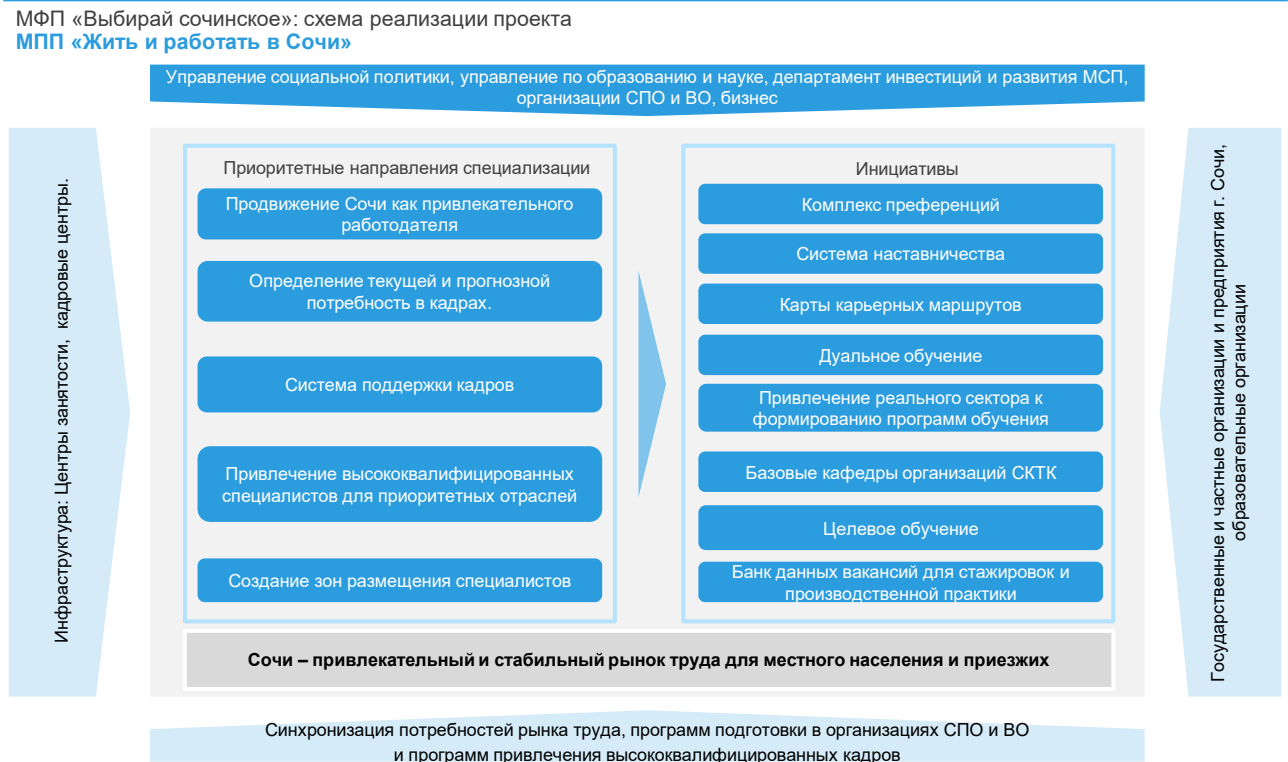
МФП «Выбирай сочинское»: схема реализации проекта
**МПП «Жить и работать в Сочи»**

Управление социальной политики, управление по образованию и науке, департамент инвестиций и развития МСП, организации СПО и ВО, бизнес

Инфраструктура: Центры занятости, кадровые центры.

Приоритетные направления специализации

Продвижение Сочи как привлекательного работодателя

Определение текущей и прогнозной потребность в кадрах.

Система поддержки кадров

Привлечение высококвалифицированных специалистов для приоритетных отраслей

Создание зон размещения специалистов

Инициативы

Комплекс преференций

Система наставничества

Карты карьерных маршрутов

Дуальное обучение

Привлечение реального сектора к формированию программ обучения

Базовые кафедры организаций СКТК

Целевое обучение

Банк данных вакансий для стажировок и производственной практики

Государственные и частные организации и предприятия г. Сочи, образовательные организации

**Сочи – привлекательный и стабильный рынок труда для местного населения и приезжих**

Синхронизация потребностей рынка труда, программ подготовки в организациях СПО и ВО и программ привлечения высококвалифицированных кадров